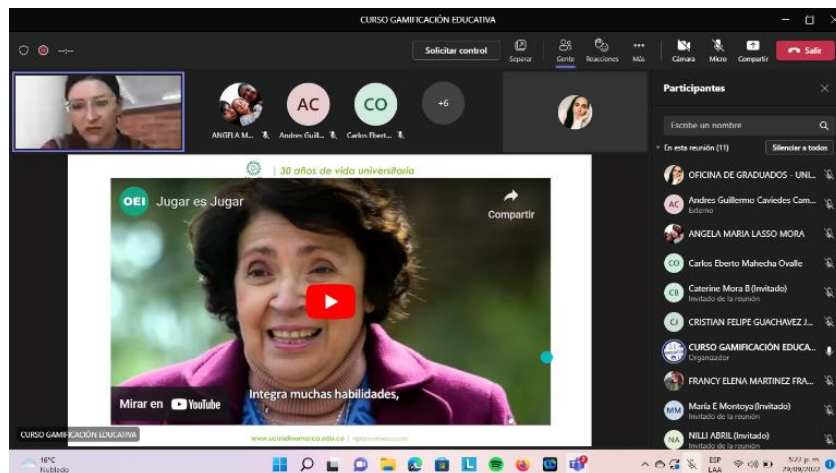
CURSO GAMIFICACIÓN EDUCATIVA

Solicitar control

Separar Gente Reacciones Más Cámara Micro Compartir Salir

AC CO +6

ANGELA M... Andres Guill... Carlos Ebert...

| 30 años de vida universitaria

OEI Jugar es Jugar

Compartir

Integra muchas habilidades,

Mirar en YouTube

www.ucundinamarca.edu.co

CURSO GAMIFICACIÓN EDUCATIVA

Participantes

Escribe un nombre

En esta reunión (11)

Silenciar a todos

OFICINA DE GRADUADOS - UNI...

AC Andres Guillermo Caviedes Cam... Externo

ANGELA MARIA LASSO MORA

CO Carlos Eberto Mahecha Ovalle

CB Caterine Mora B (Invitado) Invitado de la reunión

CF CRISTIAN FELIPE GUACHAVEZ J...

CURSO GAMIFICACIÓN EDUCA... Organizador

FRANCY ELENA MARTINEZ FRA...

MM María E Montoya (Invitado) Invitado de la reunión

NA NILLI ABRIL (Invitado) Invitado de la reunión

16°C Nublado

ESP LAA

5:27 p. m. 29/09/2022